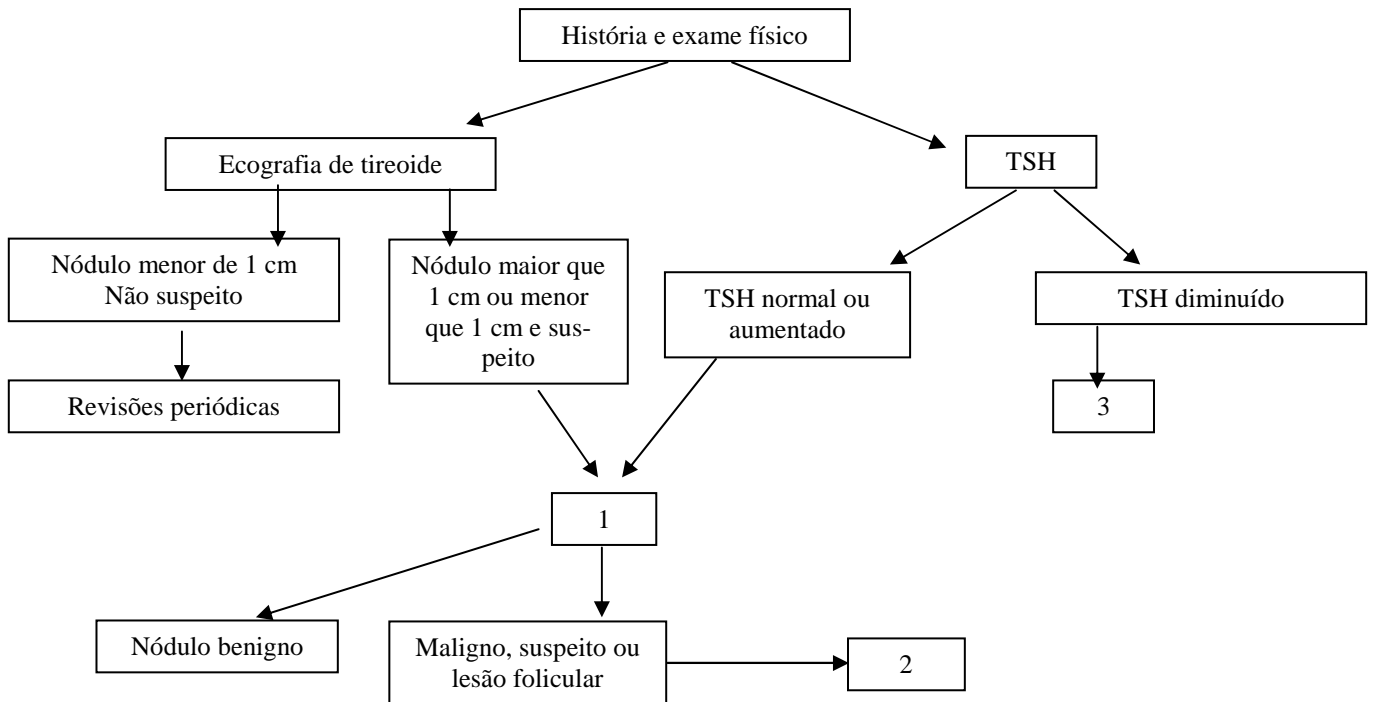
História e exame físico

Ecografia de tireoide

TSH

Nódulo menor de 1 cm
Não suspeito

Nódulo maior que 1 cm ou menor que 1 cm e suspeito

TSH normal ou aumentado

TSH diminuído

Revisões periódicas

3

1

Nódulo benigno

Maligno, suspeito ou lesão folicular

2